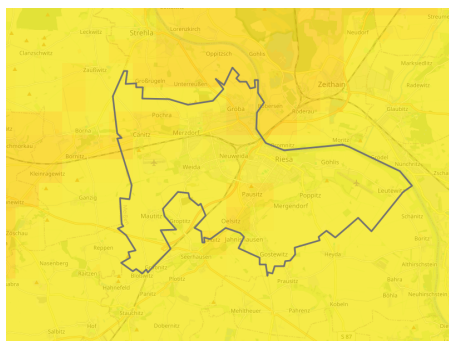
Strehla
Leckwitz
Görzig
Oppitzsch
Canitz
Merzdorf
Gröba
Zeithain
Riesa
Poppitz
Mautitz
Oelsitz
Pausitz
Prausitz
Heyda
Zaußwitz
Weida
Nickritz
Lorenzkirch
Wülknitz
Lichtensee
Boritz
Jahnishausen
Moritz
Roda
Glaubitz
Marksiedlitz
Seerhausen
Paußnitz
Terpitz
Hof
Grubnitz
Zschaitz
Ostrau
Merschwitz
Leutewitz
Bahra
Riesa